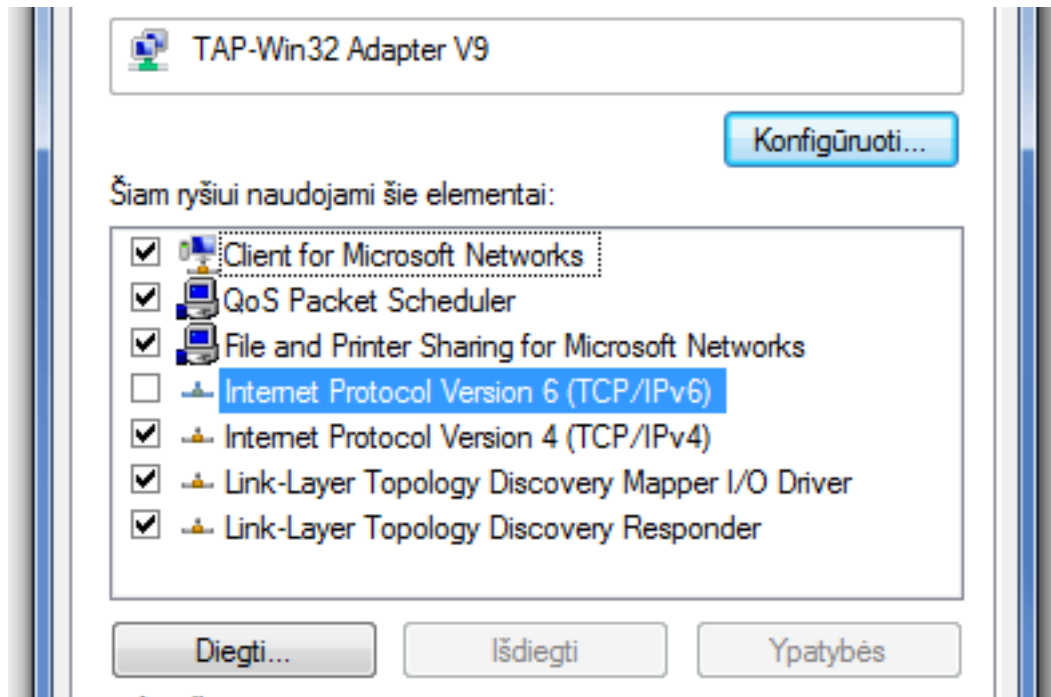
TAP-Win32 Adapter V9

Konfigūruoti...

Šiam ryšiui naudojami šie elementai:

Client for Microsoft Networks
QoS Packet Scheduler
File and Printer Sharing for Microsoft Networks
Internet Protocol Version 6 (TCP/IPv6)
Internet Protocol Version 4 (TCP/IPv4)
Link-Layer Topology Discovery Mapper I/O Driver
Link-Layer Topology Discovery Responder

Diegti...

Išdiegti

Ypatybės